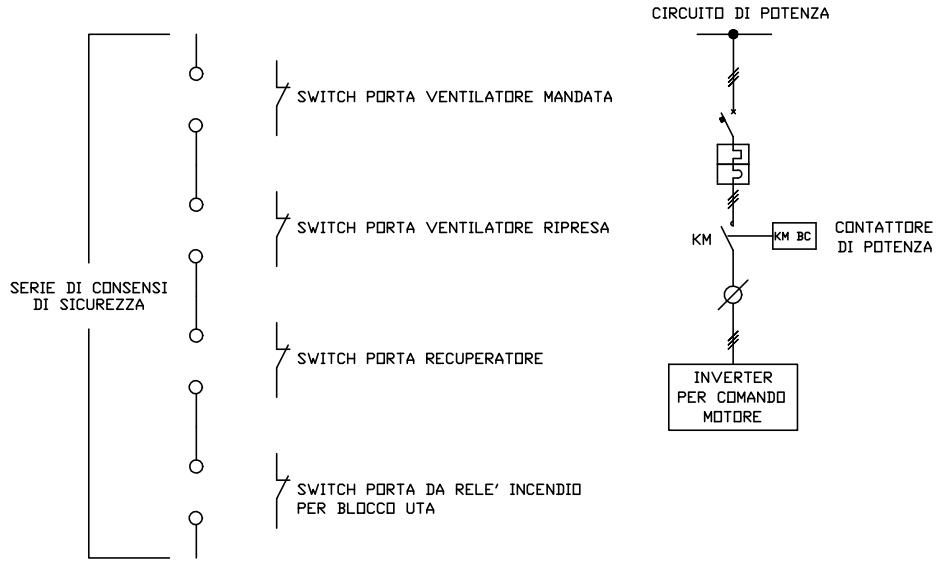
CIRCUITO DI POTENZA

SWITCH PORTA VENTILATORE MANDATA

SWITCH PORTA VENTILATORE RIPRESA

KM

KM BC

CONTATTORE DI POTENZA

SERIE DI CONSENSI DI SICUREZZA

SWITCH PORTA RECUPERATORE

INVERTER PER COMANDO MOTORE

SWITCH PORTA DA RELE' INCENDIO PER BLOCCO UTA